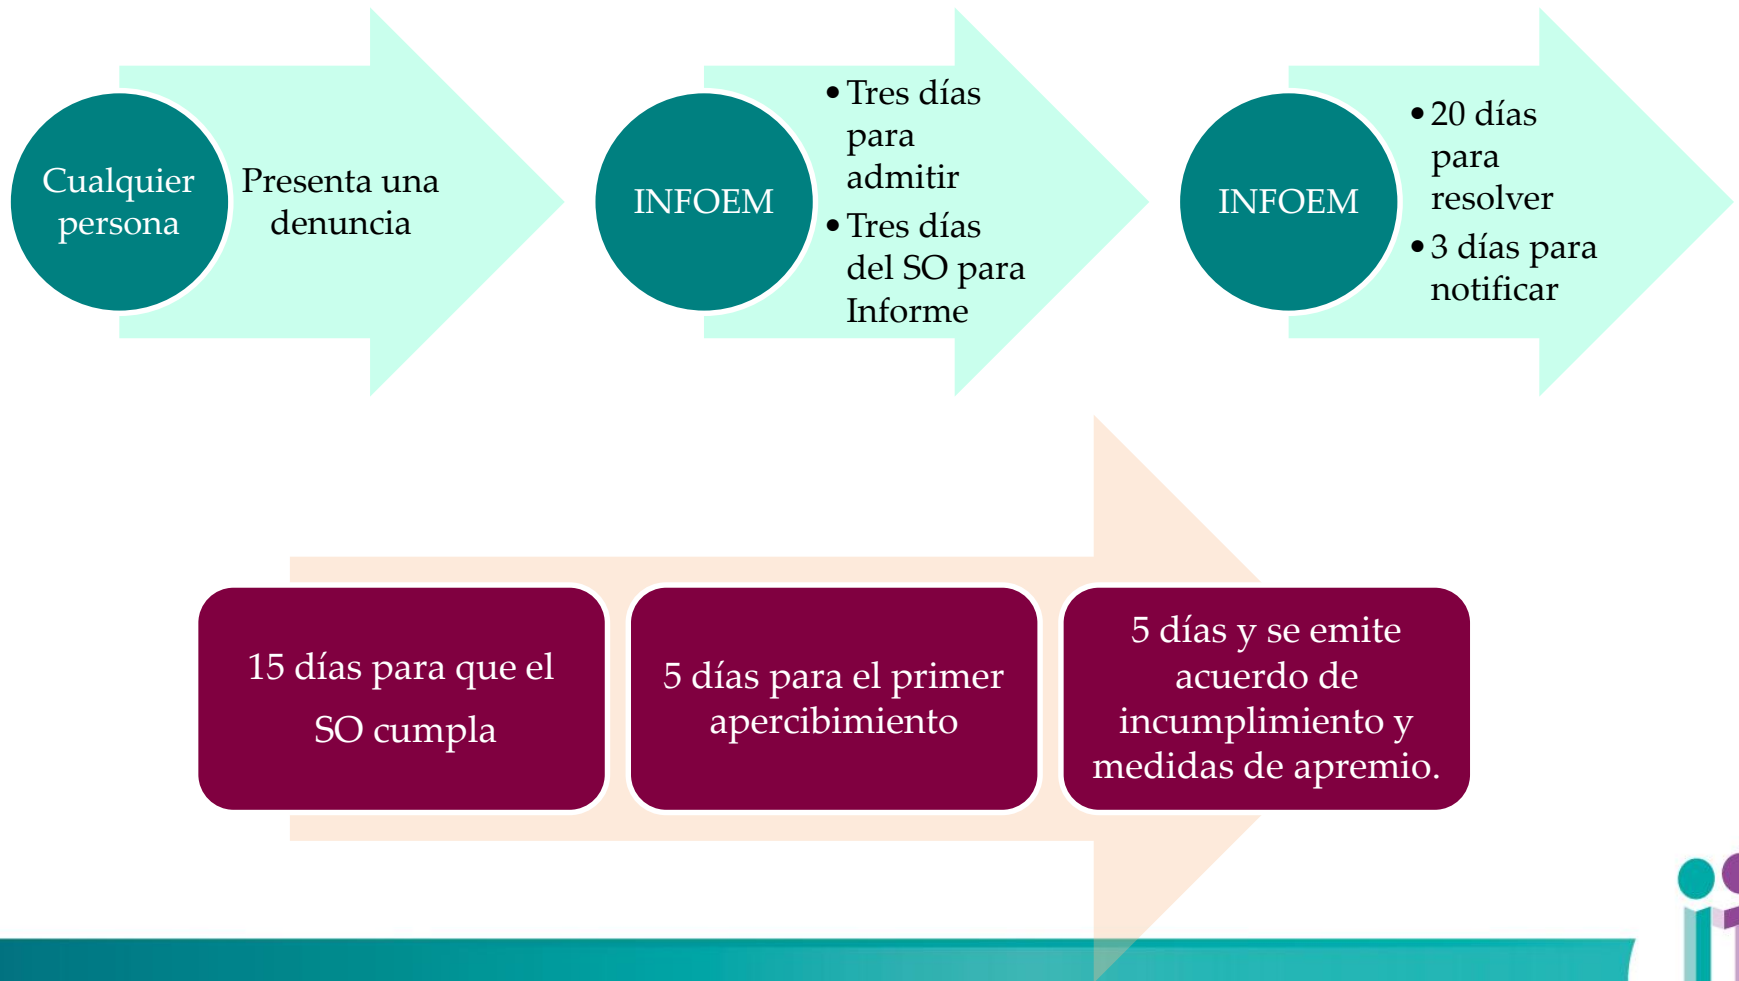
Cualquier persona

Presenta una denuncia

INFOEM

• Tres días para admitir
• Tres días del SO para Informe

INFOEM

• 20 días para resolver
• 3 días para notificar

15 días para que el SO cumpla

5 días para el primer apercibimiento

5 días y se emite acuerdo de incumplimiento y medidas de apremio.